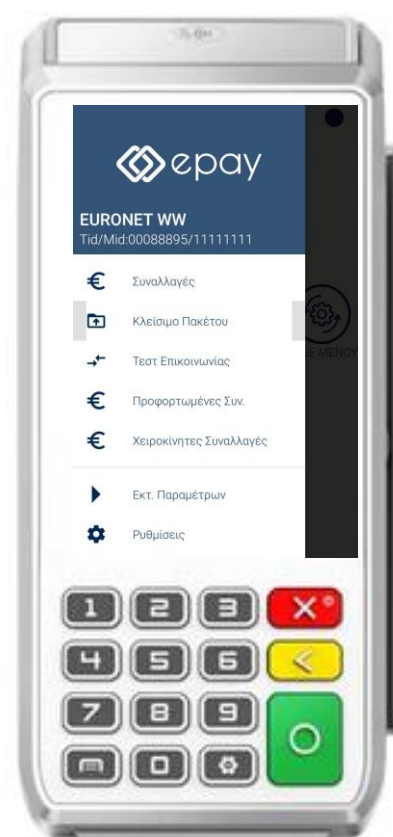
epay

EURONET WW
Tid/Mid:00088895/11111111

€ Συναλλαγές

Κλείσιμο Πακέτου

Τεστ Επικοινωνίας

€ Προφορτωμένες Συν.

€ Χειροκίνητες Συναλλαγές

Εκτ. Παραμέτρων

Ρυθμίσεις

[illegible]Ε ΜΕΝΟΥ

1 2 3
4 5 6
7 8 9
0